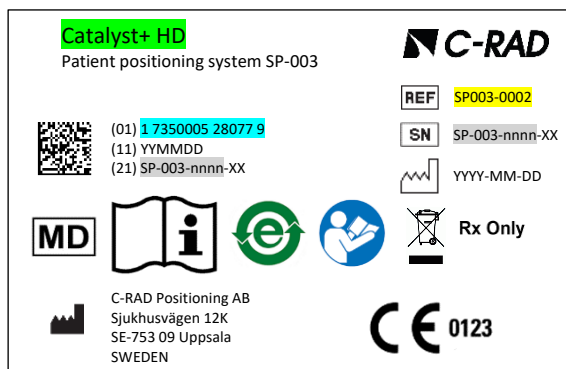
Catalyst+ HD
Patient positioning system SP-003

C-RAD

REF SP003-0002

(01) 1 7350005 28077 9
(11) YYMMDD
(21) SP-003-nnnn-XX

SN SP-003-nnnn-XX

YYYY-MM-DD

MD

e

Rx Only

C-RAD Positioning AB
Sjukhusvägen 12K
SE-753 09 Uppsala
SWEDEN

CE 0123